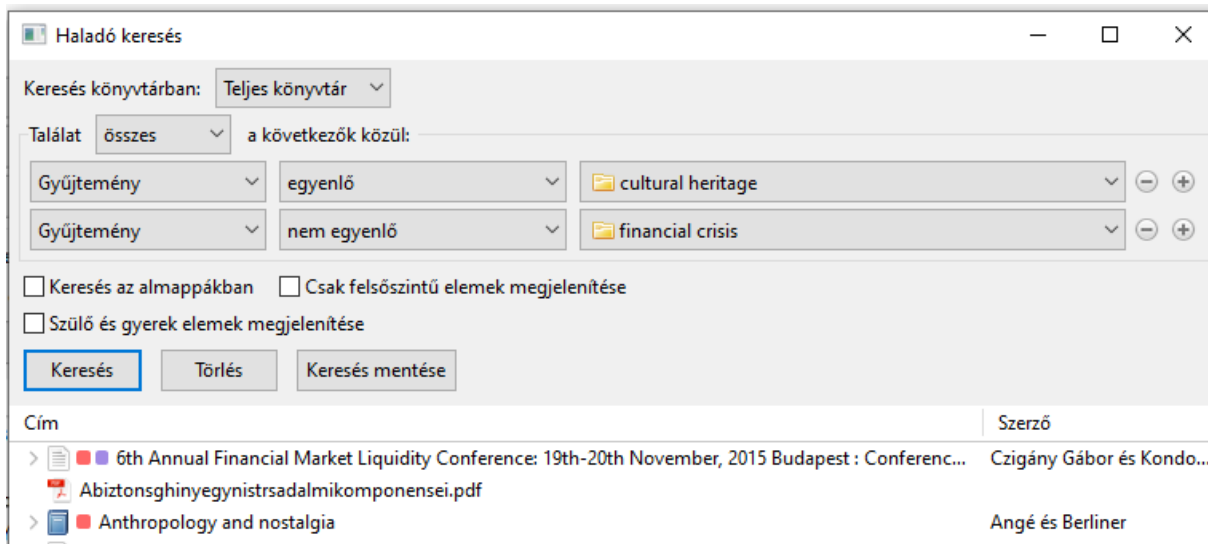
Haladó keresés

Keresés könyvtárban: Teljes könyvtár

Találat összes a következők közül:

| Gyűjtemény | egyenlő | cultural heritage |
|---|---|---|
| Gyűjtemény | nem egyenlő | financial crisis |

Keresés az almappákban   Csak felsőszintű elemek megjelenítése

Szülő és gyerek elemek megjelenítése

Keresés   Törlés   Keresés mentése

| Cím | Szerző |
|---|---|
| 6th Annual Financial Market Liquidity Conference: 19th-20th November, 2015 Budapest : Conferenc... | Czigány Gábor és Kondo... |
| Abiztonsghinyegynistrsadalmikomponensei.pdf | |
| Anthropology and nostalgia | Angé és Berliner |